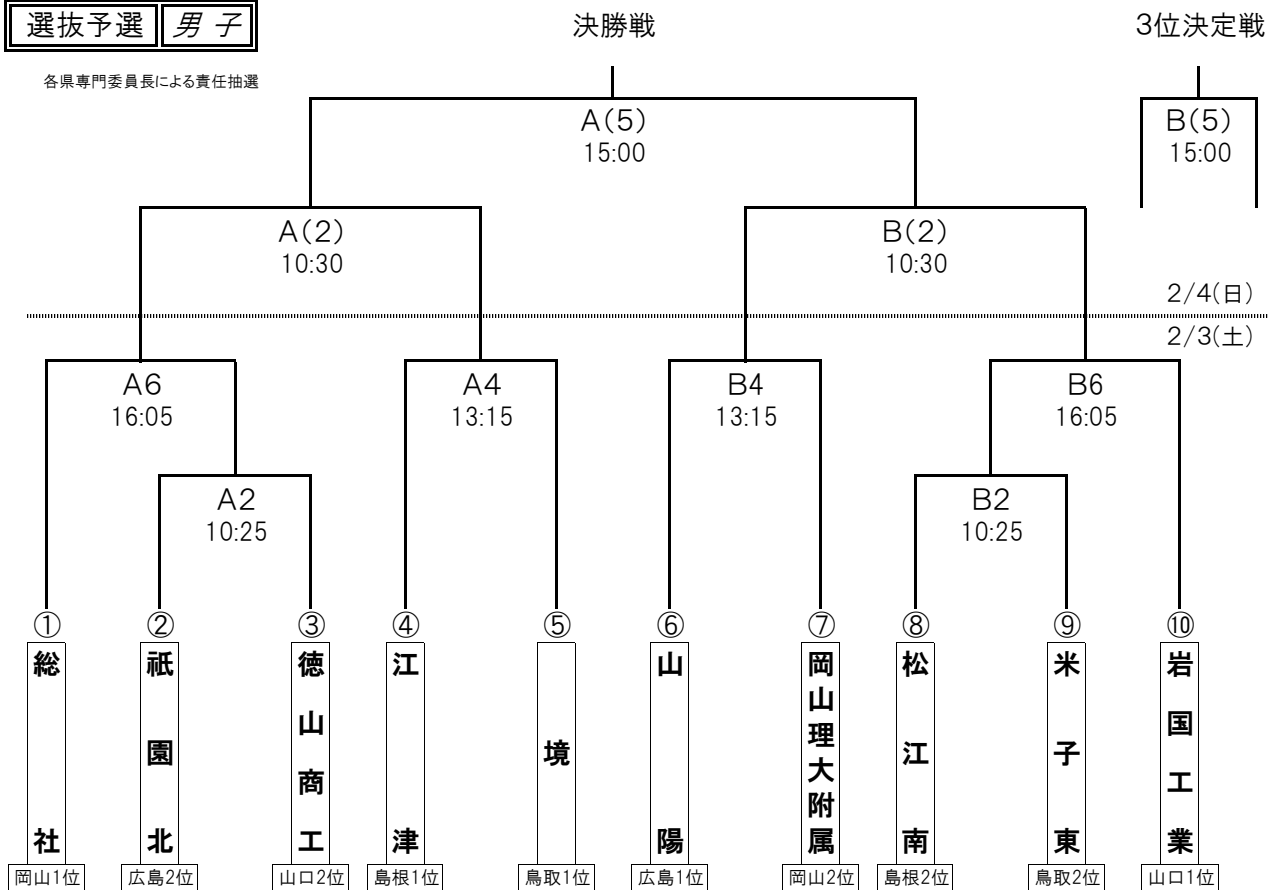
選抜予選　男子

各県専門委員長による責任抽選

決勝戦

3位決定戦

A(5)
15:00

B(5)
15:00

A(2)
10:30

B(2)
10:30

2/4(日)

2/3(土)

A6
16:05

A4
13:15

B4
13:15

B6
16:05

A2
10:25

B2
10:25

①
総社
岡山1位

②
祇園北
広島2位

③
徳山商工
山口2位

④
江津
島根1位

⑤
境
鳥取1位

⑥
山陽
広島1位

⑦
岡山理大附属
岡山2位

⑧
松江南
島根2位

⑨
米子東
鳥取2位

⑩
岩国工業
山口1位